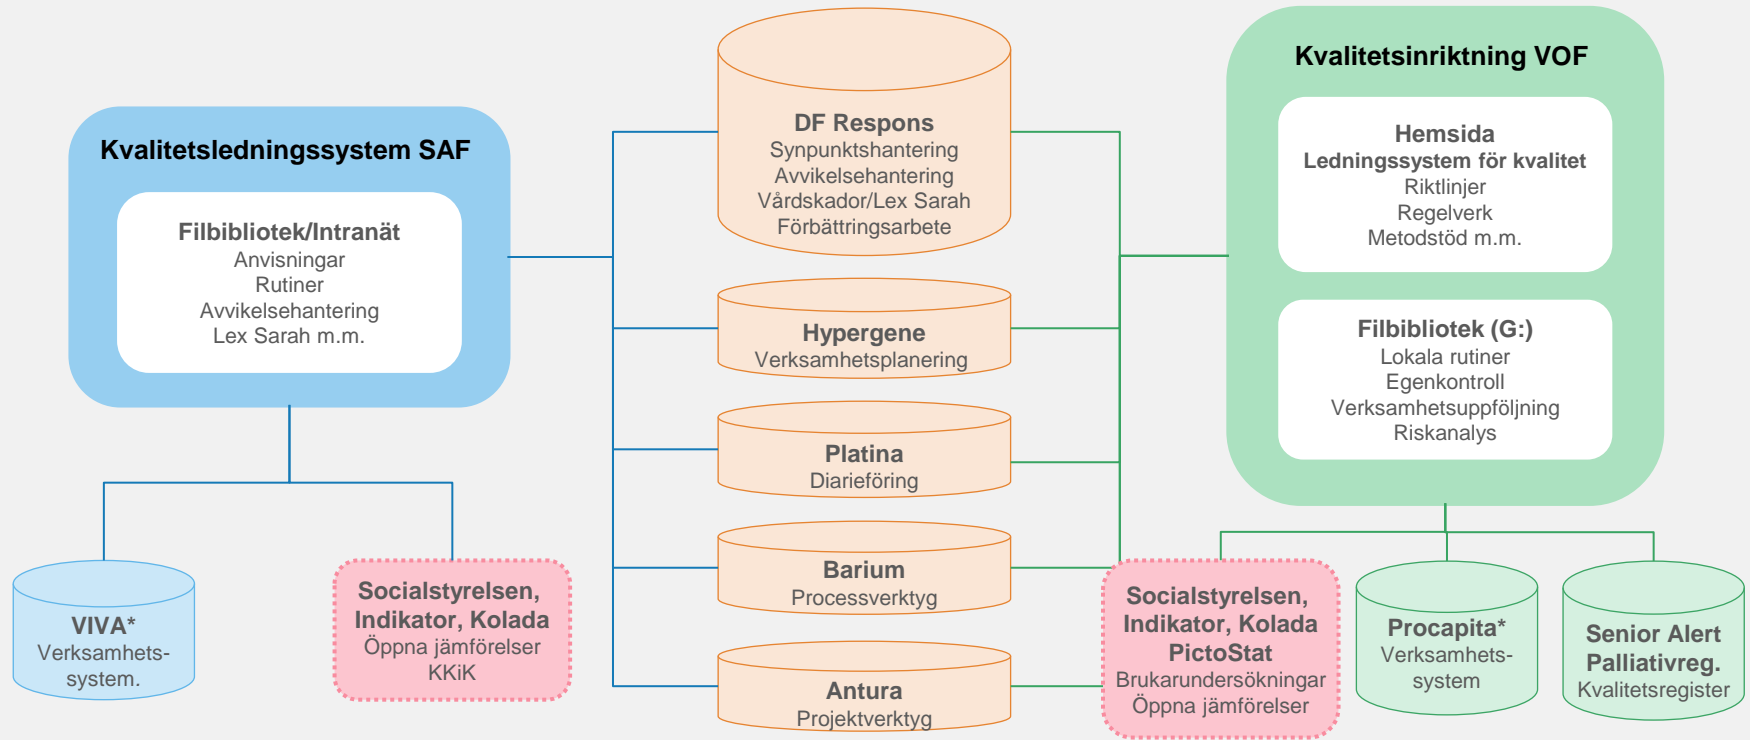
Kvalitetsledningssystem SAF

Filbibliotek/Intranät
Anvisningar
Rutiner
Avvikelsehantering
Lex Sarah m.m.

VIVA*
Verksamhetssystem.

Socialstyrelsen, Indikator, Kolada
Öppna jämförelser
KKiK

DF Respons
Synpunktshantering
Avvikelsehantering
Vårdskador/Lex Sarah
Förbättringsarbete

Hypergene
Verksamhetsplanering

Platina
Diarieföring

Barium
Processverktyg

Antura
Projektverktyg

Kvalitetsinriktning VOF

Hemsida
Ledningssystem för kvalitet
Riktlinjer
Regelverk
Metodstöd m.m.

Filbibliotek (G:)
Lokala rutiner
Egenkontroll
Verksamhetsuppföljning
Riskanalys

Socialstyrelsen, Indikator, Kolada
PictoStat
Brukarundersökningar
Öppna jämförelser

Procapita*
Verksamhetssystem

Senior Alert
Palliativreg.
Kvalitetsregister